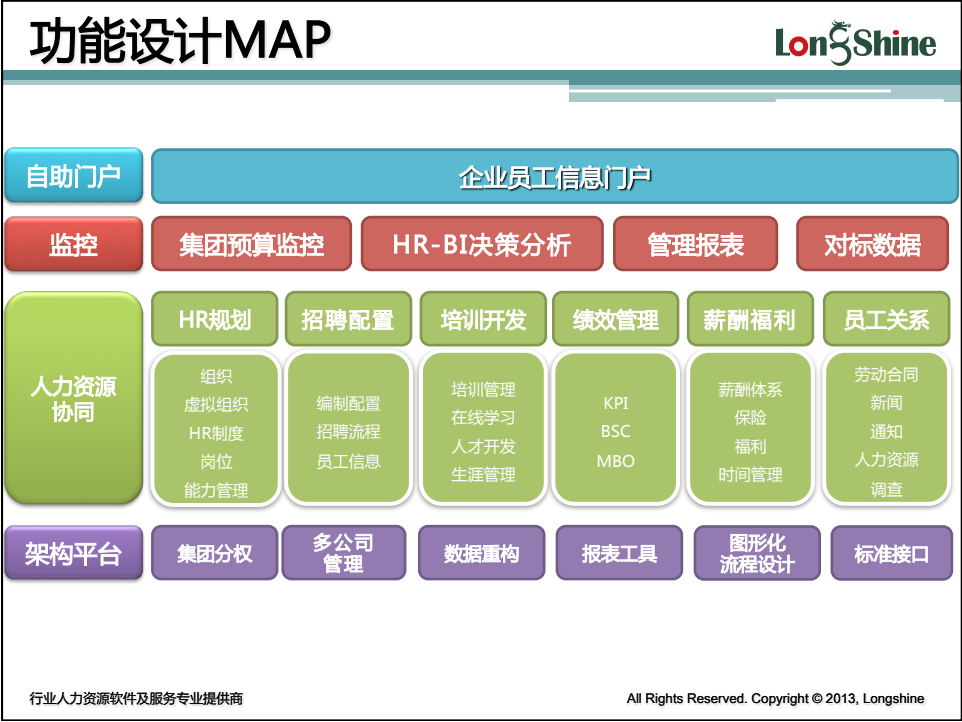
功能设计MAP

LongShine

自助门户

企业员工信息门户

监控

集团预算监控

HR-BI决策分析

管理报表

对标数据

人力资源协同

HR规划

招聘配置

培训开发

绩效管理

薪酬福利

员工关系

组织
虚拟组织
HR制度
岗位
能力管理

编制配置
招聘流程
员工信息

培训管理
在线学习
人才开发
生涯管理

KPI
BSC
MBO

薪酬体系
保险
福利
时间管理

劳动合同
新闻
通知
人力资源
调查

架构平台

集团分权

多公司管理

数据重构

报表工具

图形化流程设计

标准接口

行业人力资源软件及服务专业提供商

All Rights Reserved. Copyright © 2013, Longshine